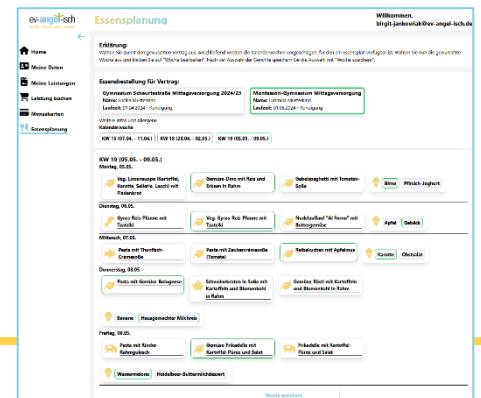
ev-angel-isch.de

Essensplanung

Willkommen, birgit.jankowiak@ev-angel-isch.de

Home
Meine Daten
Meine Leistungen
Leistung buchen
Menükarten
Essensplanung

Erklärung:
Wählen Sie zuerst den gewünschten Vertrag aus. Anschließend werden die Kalenderwochen vorgeschlagen, für den ein Essensplan verfügbar ist. Wählen sie nun die gewünschte Woche aus und klicken Sie auf "Woche bearbeiten". Nach der Auswahl der Gerichte speichern Sie die Auswahl mit "Woche speichern".

Essensbestellung für Vertrag:
Gymnasium Scheurlstraße Mittagsverpflegung 2024/25
Name: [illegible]
Laufzeit: 01.09.2024 - Kündigung

Montessori-Gymnasium Mittagsverpflegung
Name: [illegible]
Laufzeit: 01.09.2024 - Kündigung

Woche wählen und abregnen
Kalenderwoche
KW 18 (07.04. - 11.04.) | KW 18 (28.04. - 02.05.) | KW 19 (05.05. - 09.05.)

KW 19 (05.05. - 09.05.)
Montag, 05.05.
Veg. Linsensuppe (Kartoffel, Karotte, Sellerie, Lauch) mit Fladenbrot
Gemüse-Dino mit Reis und Erbsen in Rahm
Bobelspaghetti mit Tomaten-Soße
Birne | Milnick-Joghurt

Dienstag, 06.05.
Gyros Rob Pfanne mit Tzatziki
Veg. Gyros Rob Pfanne mit Tzatziki
Nudelauflauf "Al Forno" mit Buttergemüse
Apfel | Gebäck

Mittwoch, 07.05.
Pasta mit Thunfisch-Cremesoße
Pasta mit Zucchinicremesoße (Tomate)
Reibeküchen mit Apfelmus
Karotte | Obstsalat

Donnerstag, 08.05.
Pasta mit Gemüse Bolognese
Schweinebraten in Soße mit Kartoffeln und Blumenkohl in Rahm
Gemüse Rösti mit Kartoffeln und Blumenkohl in Rahm
Banane | Hausgemachter Milchreis

Freitag, 09.05.
Pasta mit Kirsche-Rahmgulasch
Gemüse Frikadelle mit Kartoffel-Püree und Salat
Frikadelle mit Kartoffel-Püree und Salat
Wassermelone | Heidelbeer-Buttermilchdessert

Woche speichern